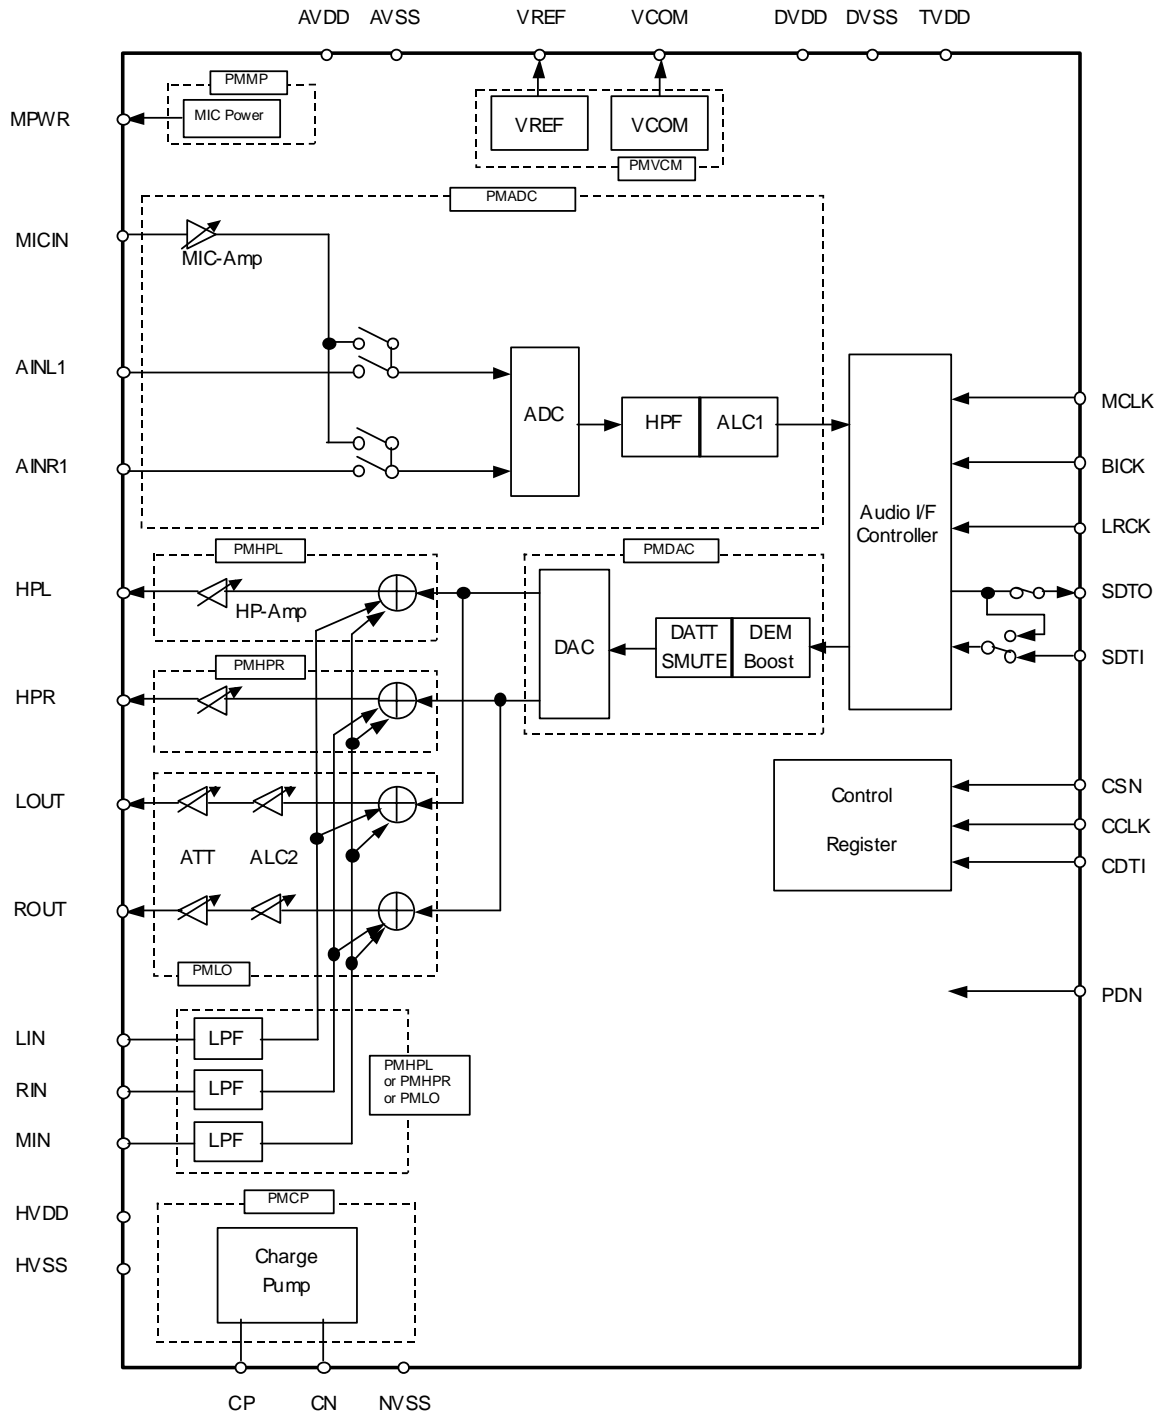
AVDD AVSS VREF VCOM DVDD DVSS TVDD

PMMP
MIC Power
MPWR

VREF VCOM
PMVCM

PMADC
MICIN
MIC-Amp
AINL1
AINR1
ADC
HPF ALC1

Audio I/F Controller
MCLK
BICK
LRCK
SDTO
SDTI

PMHPL
HPL
HP-Amp
PMDAC
DAC
DATT SMUTE
DEM Boost

PMHPR
HPR

LOUT
ATT ALC2
ROUT
PMLO

Control
Register
CSN
CCLK
CDTI

PDN

LIN
RIN
MIN
LPF
LPF
LPF
PMHPL or PMHPR or PMLO

HVDD
HVSS
PMCP
Charge Pump

CP CN NVSS